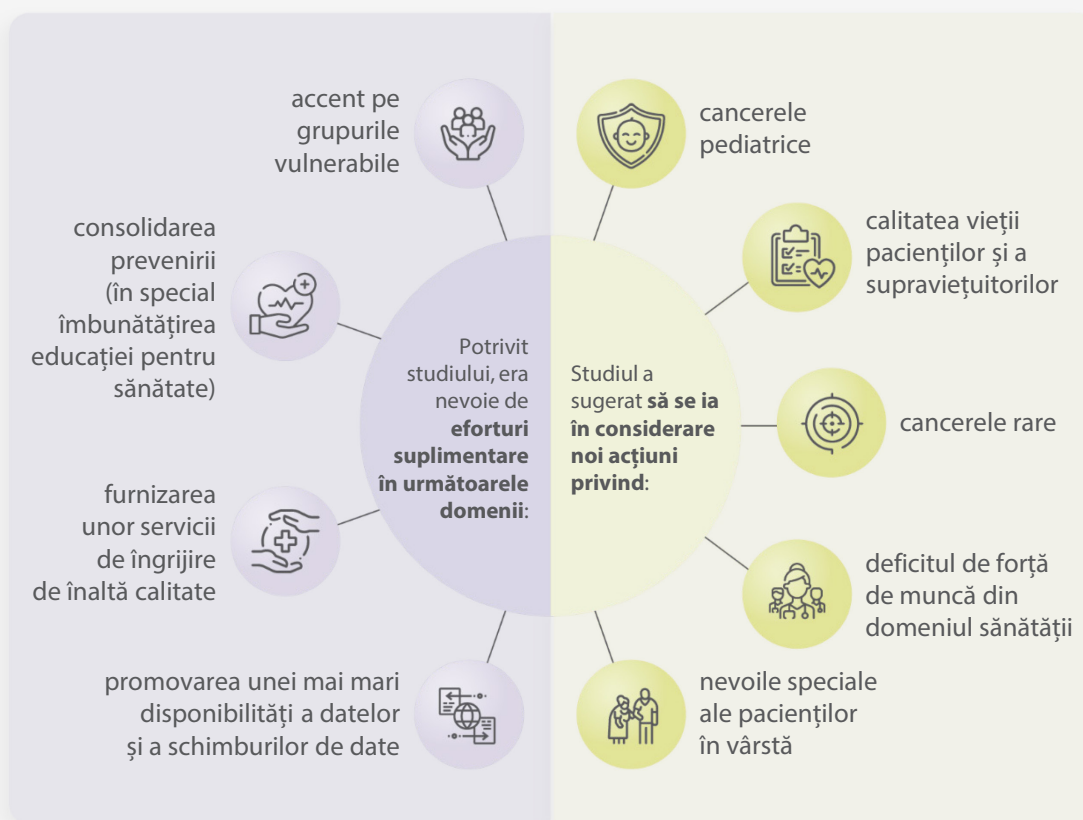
accent pe grupurile vulnerabile

consolidarea prevenirii (în special îmbunătățirea educației pentru sănătate)

furnizarea unor servicii de îngrijire de înaltă calitate

promovarea unei mai mari disponibilități a datelor și a schimburilor de date

Potrivit studiului, era nevoie de **eforturi suplimentare în următoarele domenii**:

Studiul a sugerat **să se ia în considerare noi acțiuni privind**:

cancerele pediatrice

calitatea vieții pacienților și a supraviețuitorilor

cancerele rare

deficitul de forță de muncă din domeniul sănătății

nevoile speciale ale pacienților în vârstă